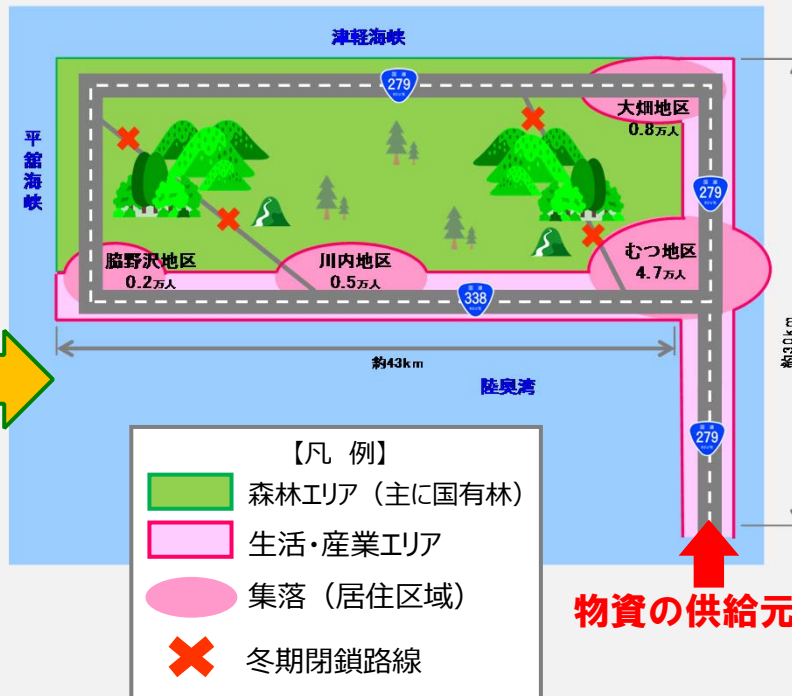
津軽海峡

平舘海峡

279

大畑地区
0.8万人

279

脇野沢地区
0.2万人

川内地区
0.5万人

むつ地区
4.7万人

338

約43km

陸奥湾

279

約30k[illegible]

【凡 例】
森林エリア（主に国有林）
生活・産業エリア
集落（居住区域）
冬期閉鎖路線

物資の供給元